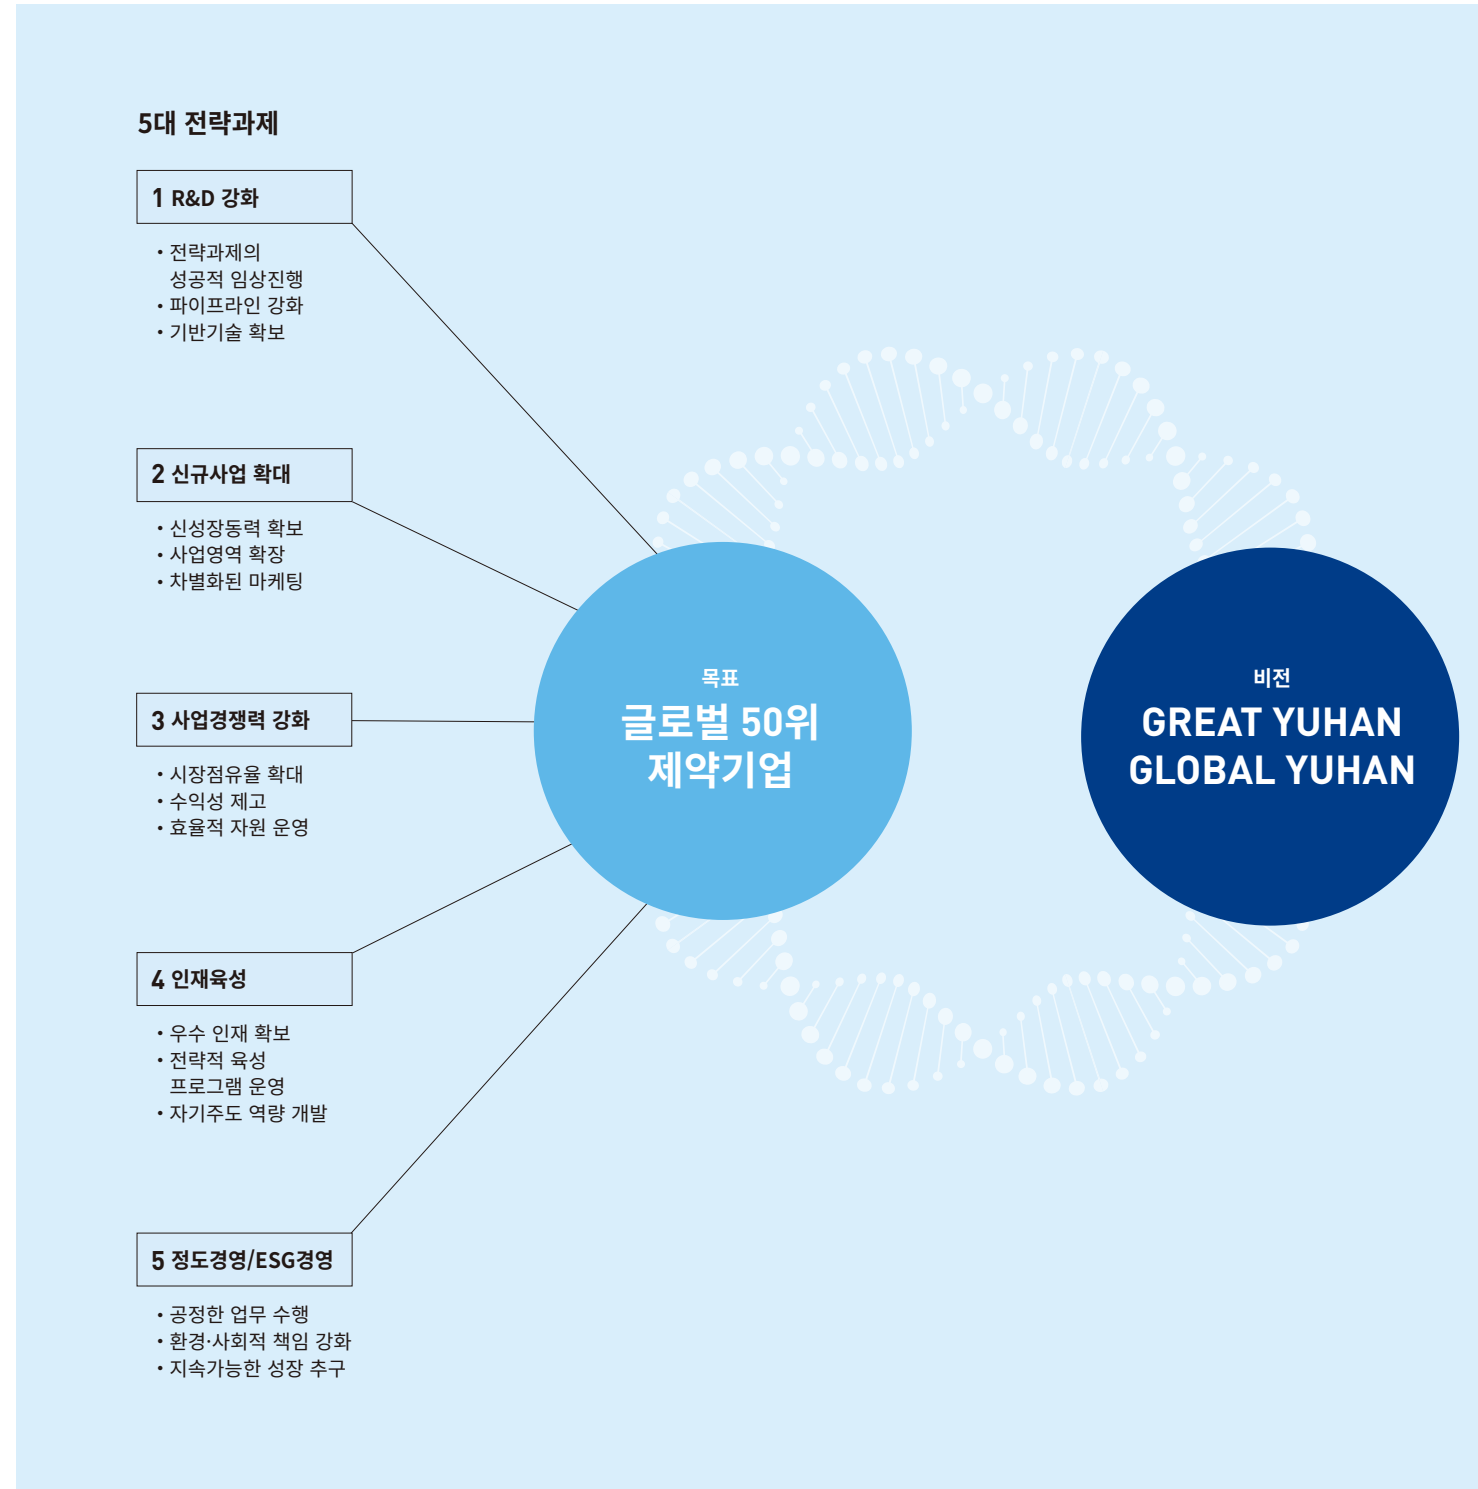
5대 전략과제

1 R&D 강화

• 전략과제의 성공적 임상진행
• 파이프라인 강화
• 기반기술 확보

2 신규사업 확대

• 신성장동력 확보
• 사업영역 확장
• 차별화된 마케팅

3 사업경쟁력 강화

• 시장점유율 확대
• 수익성 제고
• 효율적 자원 운영

4 인재육성

• 우수 인재 확보
• 전략적 육성 프로그램 운영
• 자기주도 역량 개발

5 정도경영/ESG경영

• 공정한 업무 수행
• 환경·사회적 책임 강화
• 지속가능한 성장 추구

목표
글로벌 50위 제약기업

비전
GREAT YUHAN
GLOBAL YUHAN